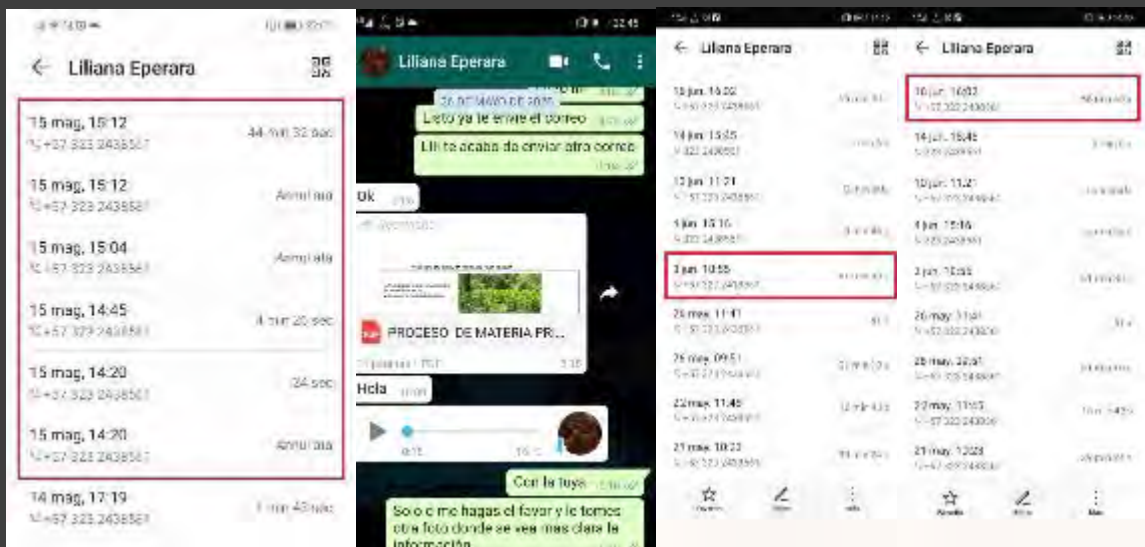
←  Liliana Eperara

15 mag, 15:12
+57 323 2438561
44 min 32 sec

15 mag, 15:12
+57 323 2438561
Annullata

15 mag, 15:04
+57 323 2438561
Annullata

15 mag, 14:45
+57 323 2438561
4 min 20 sec

15 mag, 14:20
+57 323 2438561
24 sec

15 mag, 14:20
+57 323 2438561
Annullata

14 mag, 17:19
+57 323 2438561
1 min 43 sec

Liliana Eperara

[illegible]

Listo ya te envie el correo

Lili te acabo de enviar otro correo

Ok

PROCESO DE MATERIA PRI...

Hola

0:15

Con la tuya

Solo q me hagas el favor y le tomes otra foto donde se vea mas clara la información

←  Liliana Eperara

10 jun. 16:02
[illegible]

14 jun. 15:45
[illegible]

10 jun. 11:21
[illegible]

4 jun. 15:16
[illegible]

3 jun. 10:55
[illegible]

26 may. 11:41
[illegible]

26 may. 09:51
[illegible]

22 may. 11:48
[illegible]

21 may. 10:23
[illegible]

←  Liliana Eperara

10 jun. 16:02
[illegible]

14 jun. 15:45
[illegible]

10 jun. 11:21
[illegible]

4 jun. 15:16
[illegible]

3 jun. 10:55
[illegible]

26 may. 11:41
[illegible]

26 may. 22:51
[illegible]

22 may. 11:53
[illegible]

21 may. 10:23
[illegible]